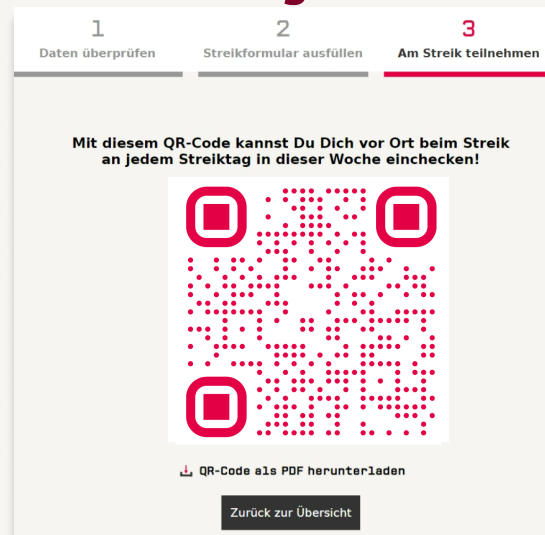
1
Daten überprüfen

2
Streikformular ausfüllen

3
Am Streik teilnehmen

Mit diesem QR-Code kannst Du Dich vor Ort beim Streik an jedem Streiktag in dieser Woche einchecken!

QR-Code als PDF herunterladen

Zurück zur Übersicht